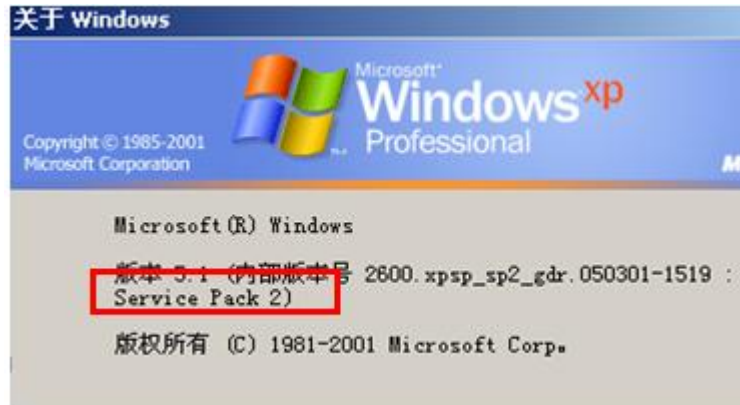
关于 Windows

Microsoft Windows xp Professional

Copyright © 1985-2001 Microsoft Corporation

M

Microsoft(R) Windows

版本 5.1 (内部版本号 2600.xpsp_sp2_gdr.050301-1519 : Service Pack 2)

版权所有 (C) 1981-2001 Microsoft Corp.